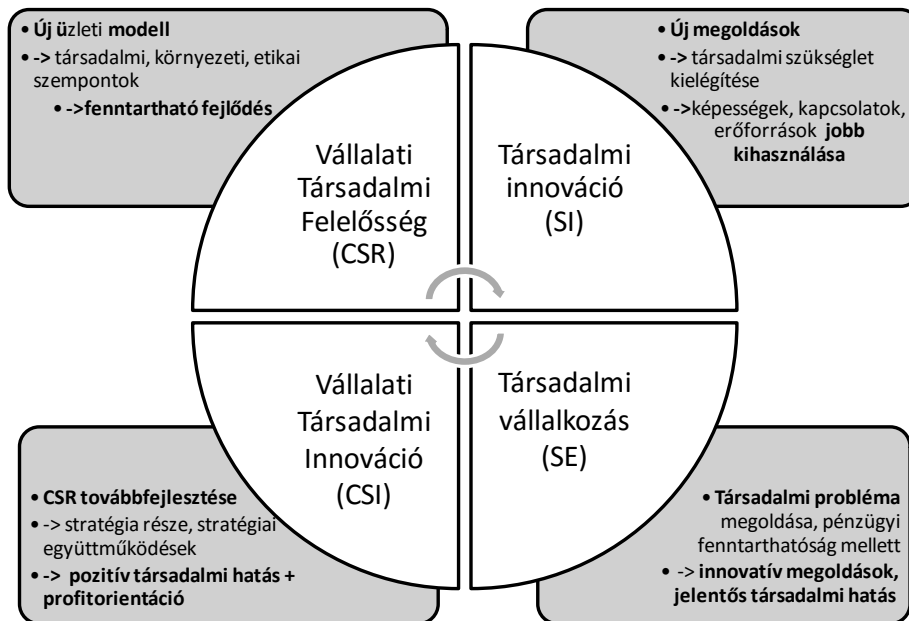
• **Új ü**zleti **modell**

• **->** társadalmi, környezeti, etikai szempontok

• **->fenntartható fejlődés**

• **Új megoldások**

• **->** társadalmi szükséglet kielégítése

• **->**képességek, kapcsolatok, erőforrások **jobb kihasználása**

Vállalati Társadalmi Felelősség (CSR)

Társadalmi innováció (SI)

Vállalati Társadalmi Innováció (CSI)

Társadalmi vállalkozás (SE)

• **CSR továbbfejlesztése**

• -> stratégia része, stratégiai együttműködések

• **-> pozitív társadalmi hatás + profitorientáció**

• **Társadalmi probléma** megoldása, pénzügyi fenntarthatóság mellett

• -> **innovatív megoldások, jelentős társadalmi hatás**